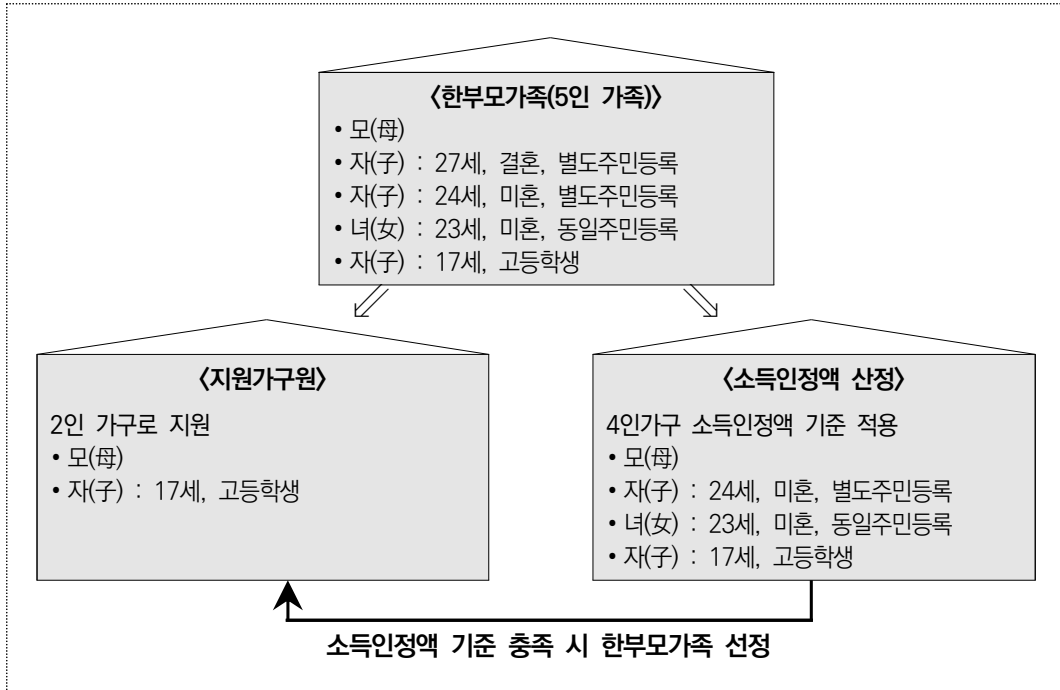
〈한부모가족(5인 가족)〉
• 모(母)
• 자(子) : 27세, 결혼, 별도주민등록
• 자(子) : 24세, 미혼, 별도주민등록
• 녀(女) : 23세, 미혼, 동일주민등록
• 자(子) : 17세, 고등학생

〈지원가구원〉
2인 가구로 지원
• 모(母)
• 자(子) : 17세, 고등학생

〈소득인정액 산정〉
4인가구 소득인정액 기준 적용
• 모(母)
• 자(子) : 24세, 미혼, 별도주민등록
• 녀(女) : 23세, 미혼, 동일주민등록
• 자(子) : 17세, 고등학생

소득인정액 기준 충족 시 한부모가족 선정